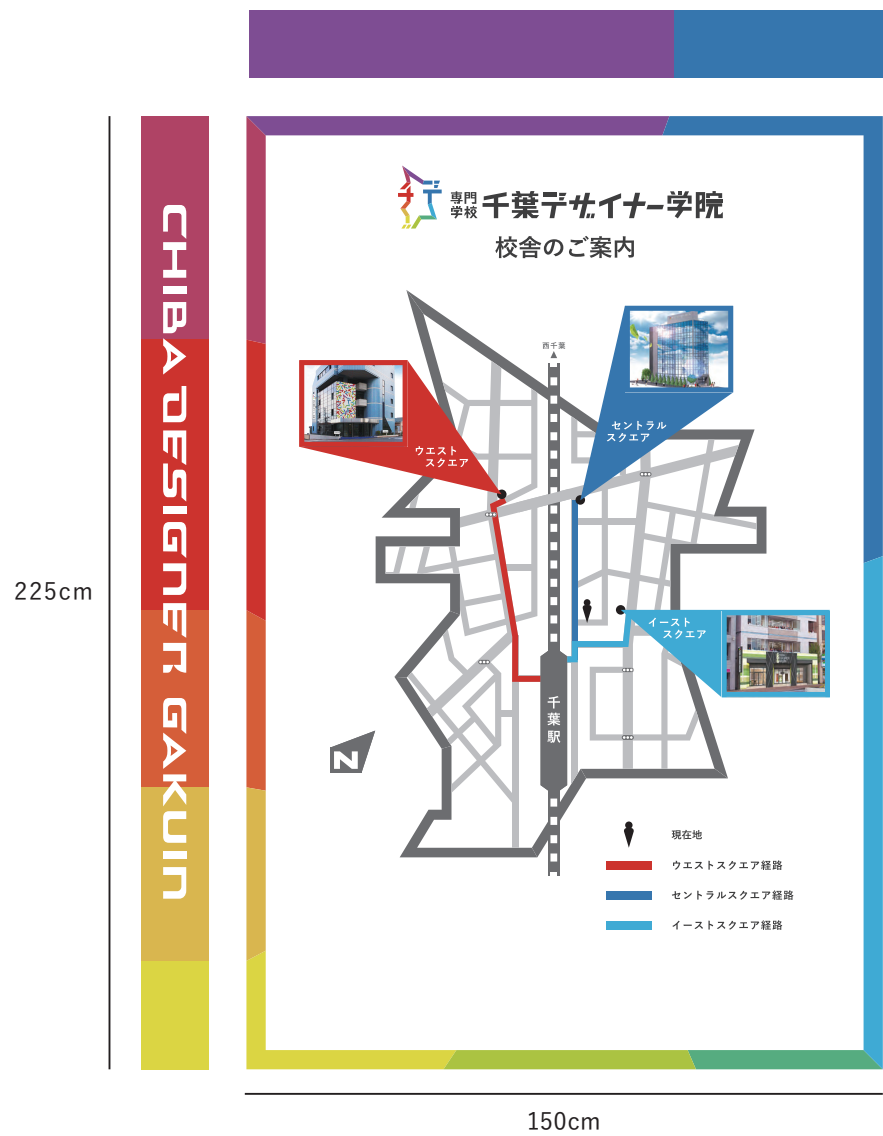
225cm

CHIBA DESIGNER GAKUIN

専門学校 千葉デザイナー学院

校舎のご案内

西千葉

ウエストスクエア

セントラルスクエア

イーストスクエア

千葉駅

N

現在地

ウエストスクエア経路

セントラルスクエア経路

イーストスクエア経路

150cm